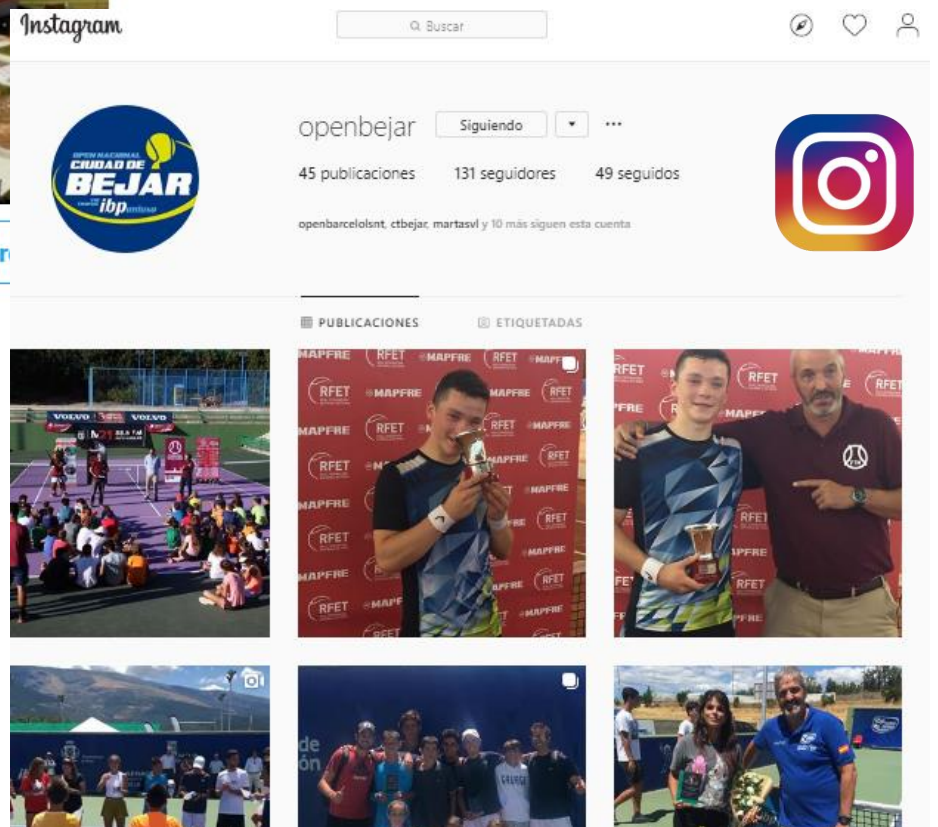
Instagram

Buscar

OPEN NACIONAL CIUDAD DE BEJAR ibp

openbejar Siguiendo ▾ ···

45 publicaciones 131 seguidores 49 seguidos

openbarcelolsnt, ctbejar, martasvl y 10 más siguen esta cuenta

PUBLICACIONES ETIQUETADAS

VOLVO VOLVO

MAPFRE RFET MAPFRE RFET MAPFRE RFET

RFET MAPFRE RFET MAPFRE

GARAGE